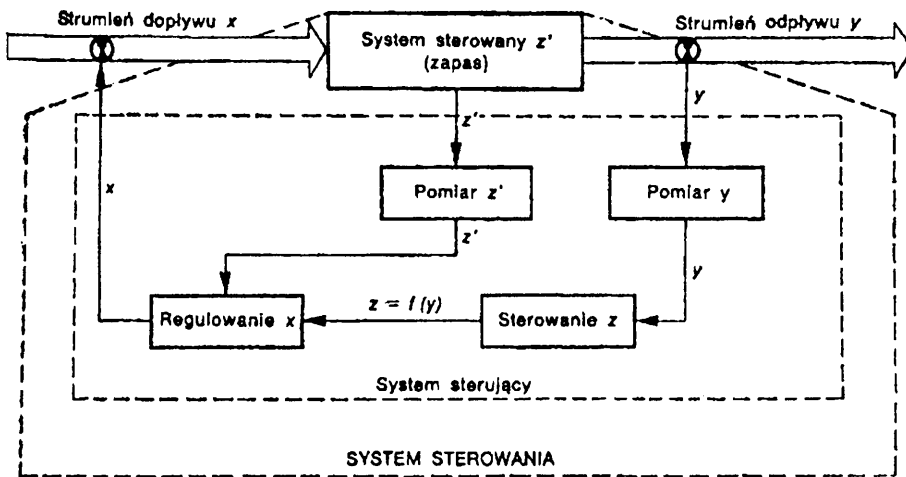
Strumień dopływu $x$

System sterowany $z'$ (zapas)

Strumień odpływu $y$

$y$

$z'$

$x$

Pomiar $z'$

Pomiar y

$z'$

$y$

Regulowanie $x$

$z = f(y)$

Sterowanie $z$

System sterujący

SYSTEM STEROWANIA